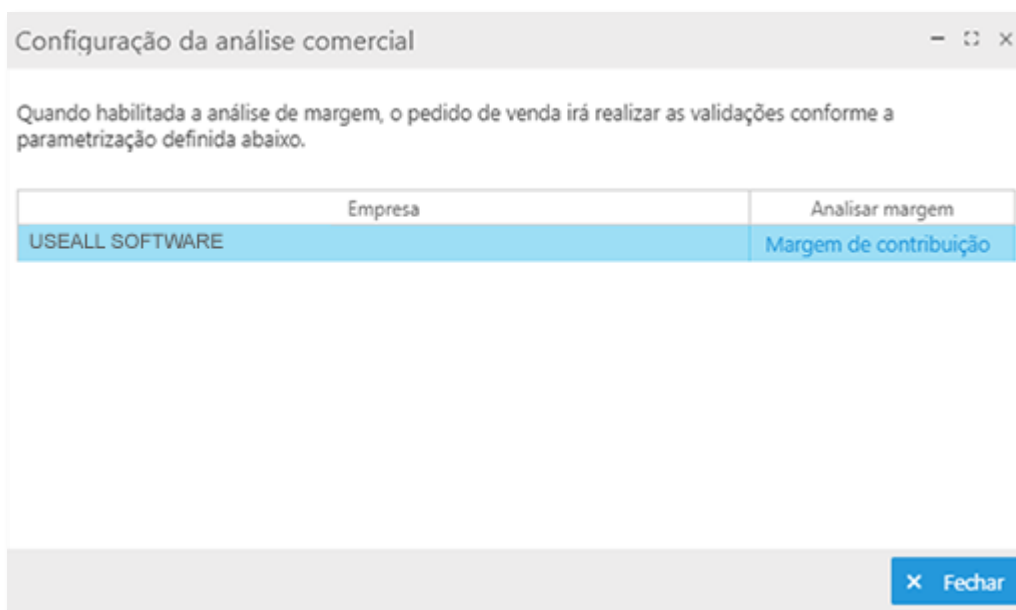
Configuração da análise comercial

Quando habilitada a análise de margem, o pedido de venda irá realizar as validações conforme a parametrização definida abaixo.

| Empresa | Analisar margem |
|---|---|
| USEALL SOFTWARE | Margem de contribuição |

× Fechar